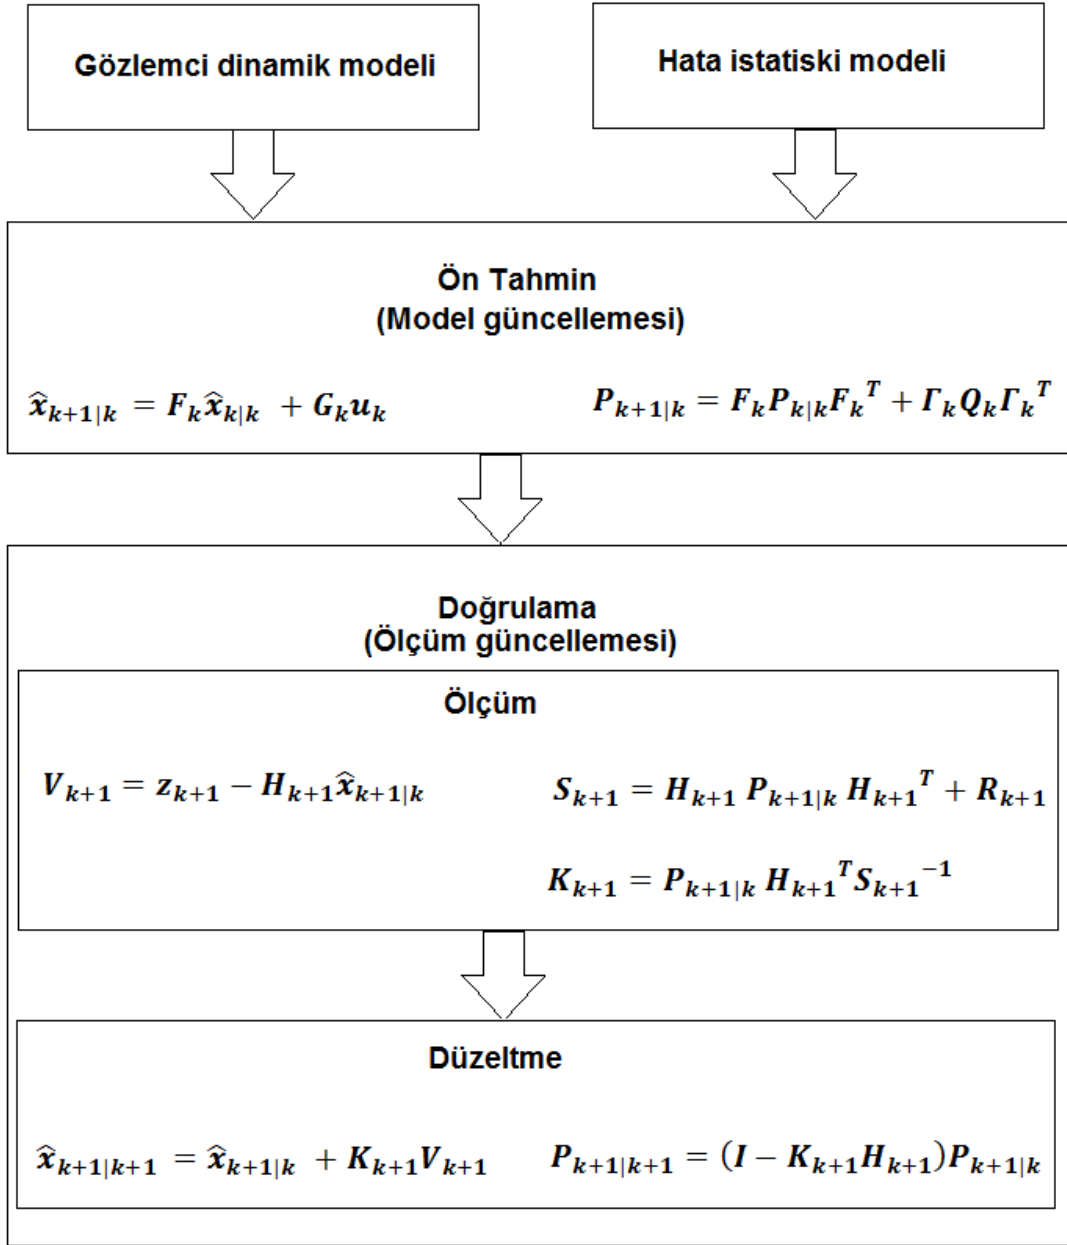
Gözlemci dinamik modeli

Hata istatiski modeli

Ön Tahmin
(Model güncellemesi)

$\hat{x}_{k+1|k} = F_k \hat{x}_{k|k} + G_k u_k$

$P_{k+1|k} = F_k P_{k|k} F_k{}^T + \Gamma_k Q_k \Gamma_k{}^T$

Doğrulama
(Ölçüm güncellemesi)

Ölçüm

$V_{k+1} = z_{k+1} - H_{k+1} \hat{x}_{k+1|k}$

$S_{k+1} = H_{k+1} P_{k+1|k} H_{k+1}{}^T + R_{k+1}$

$K_{k+1} = P_{k+1|k} H_{k+1}{}^T S_{k+1}{}^{-1}$

Düzeltme

$\hat{x}_{k+1|k+1} = \hat{x}_{k+1|k} + K_{k+1} V_{k+1}$

$P_{k+1|k+1} = (I - K_{k+1} H_{k+1}) P_{k+1|k}$